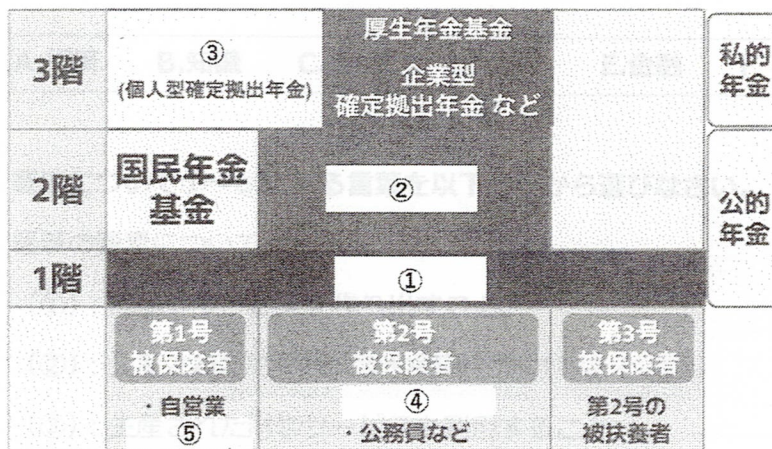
3階

③
(個人型確定拠出年金)

厚生年金基金

企業型
確定拠出年金 など

私的
年金

2階

国民年金
基金

②

公的
年金

1階

①

第1号
被保険者

・自営業
⑤

第2号
被保険者

④
・公務員など

第3号
被保険者

第2号の
被扶養者